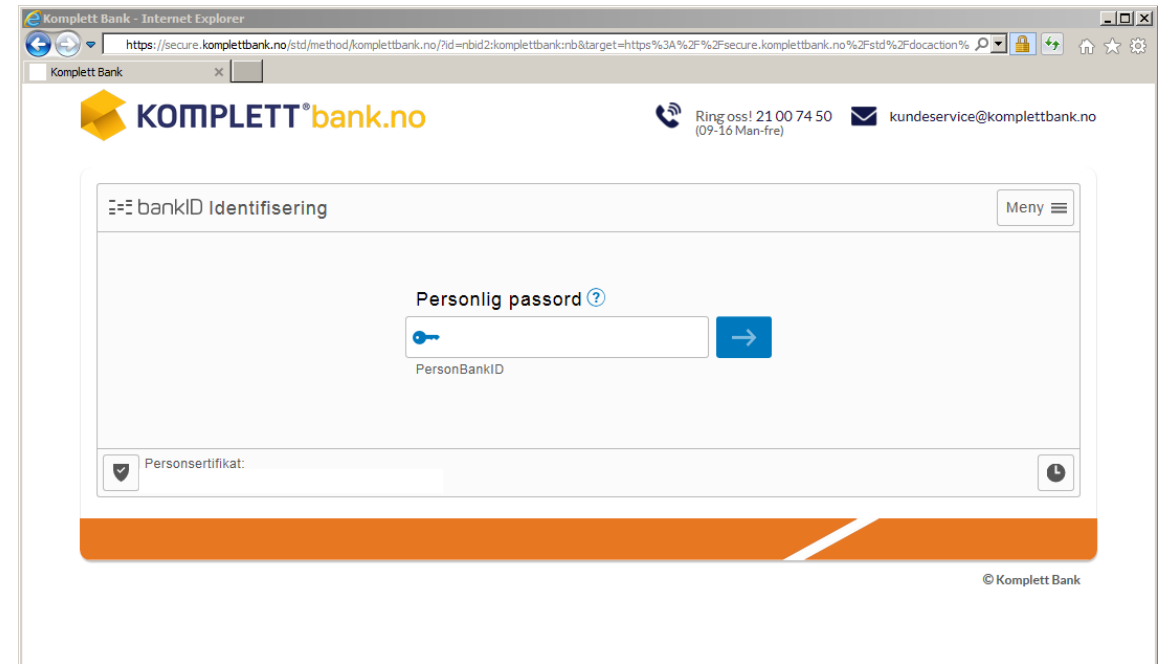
Komplett Bank - Internet Explorer

https://secure.komplettbank.no/std/method/komplettbank.no/?id=nbid2:komplettbank:nb&target=https%3A%2F%2Fsecure.komplettbank.no%2Fstd%2Fdocaction%

Komplett Bank ×

KOMPLETT®bank.no

Ring oss! 21 00 74 50
(09-16 Man-fre)

kundeservice@komplettbank.no

bankID Identifisering

Meny

Personlig passord ?

PersonBankID

Personsertifikat:

© Komplett Bank